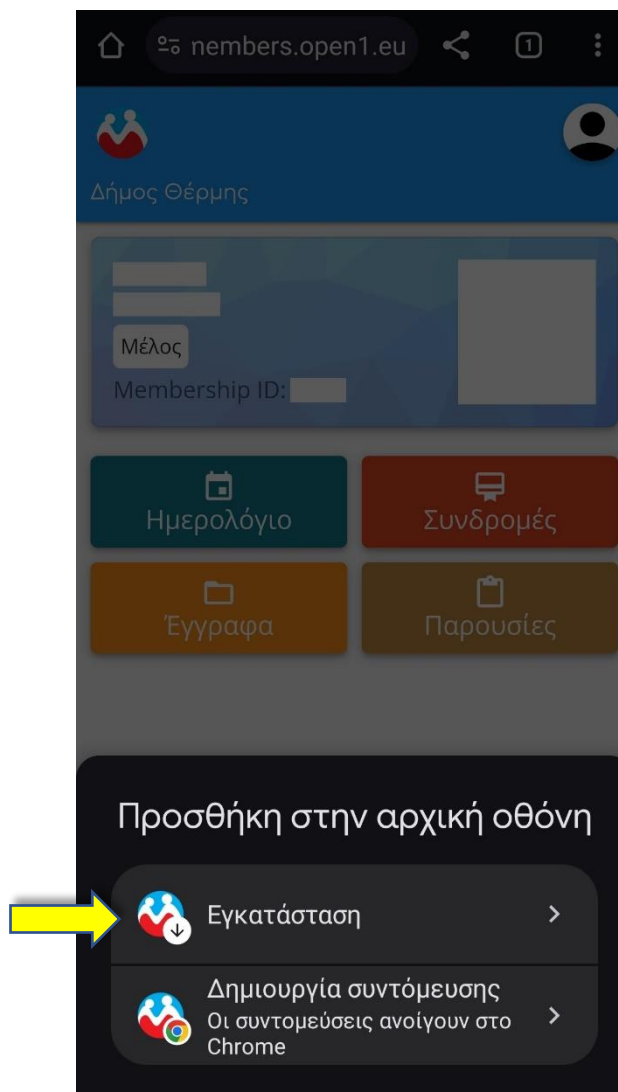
nembers.open1.eu

1

Δήμος Θέρμης

Μέλος

Membership ID:

Ημερολόγιο

Συνδρομές

Έγγραφα

Παρουσίες

Προσθήκη στην αρχική οθόνη

Εγκατάσταση

Δημιουργία συντόμευσης
Οι συντομεύσεις ανοίγουν στο Chrome